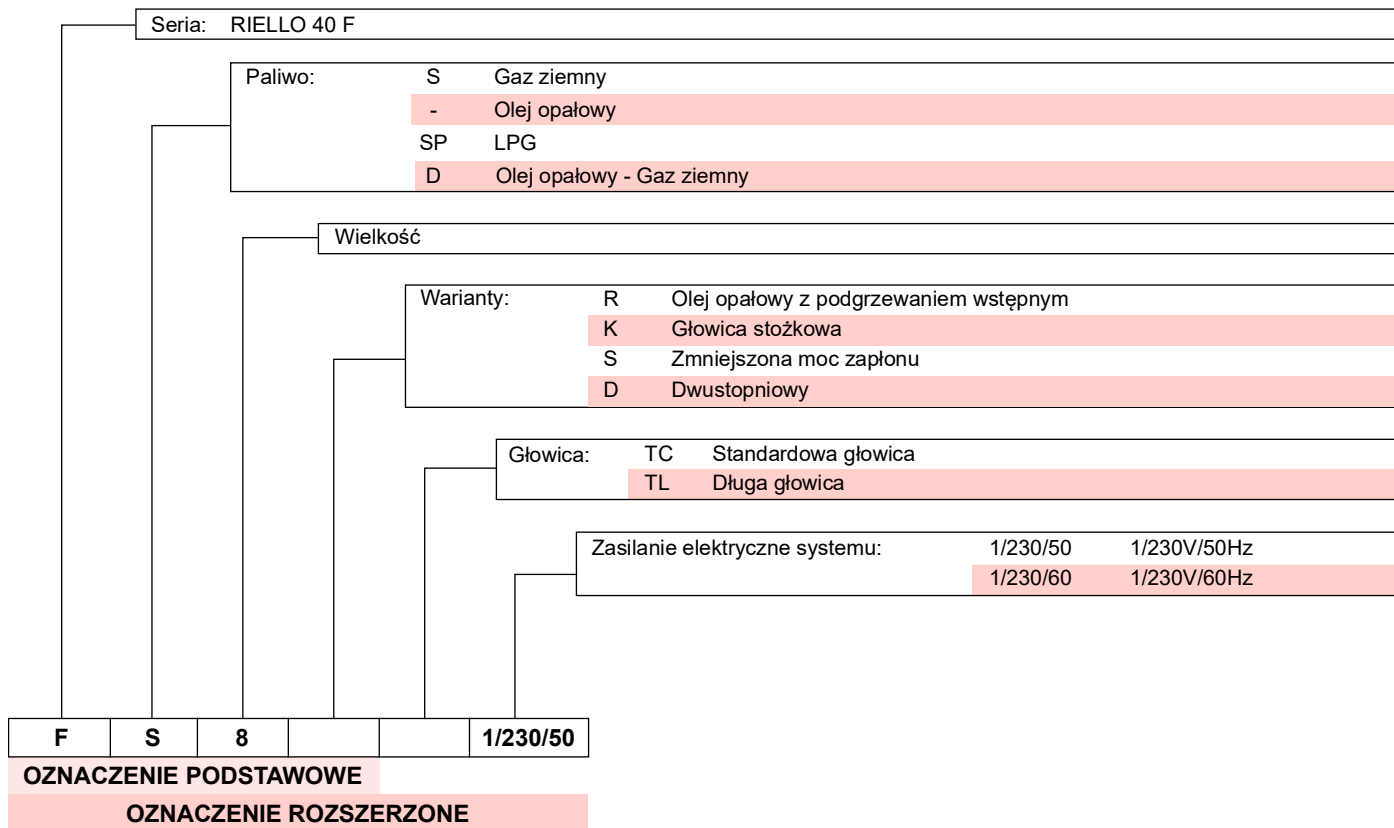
Seria: RIELLO 40 F

Paliwo: S Gaz ziemny
- Olej opałowy
SP LPG
D Olej opałowy - Gaz ziemny

Wielkość

Warianty: R Olej opałowy z podgrzewaniem wstępnym
K Głowica stożkowa
S Zmniejszona moc zapłonu
D Dwustopniowy

Głowica: TC Standardowa głowica
TL Długa głowica

Zasilanie elektryczne systemu: 1/230/50 1/230V/50Hz
1/230/60 1/230V/60Hz

| F | S | 8 | | | 1/230/50 |
|---|---|---|---|---|---|

OZNACZENIE PODSTAWOWE

OZNACZENIE ROZSZERZONE